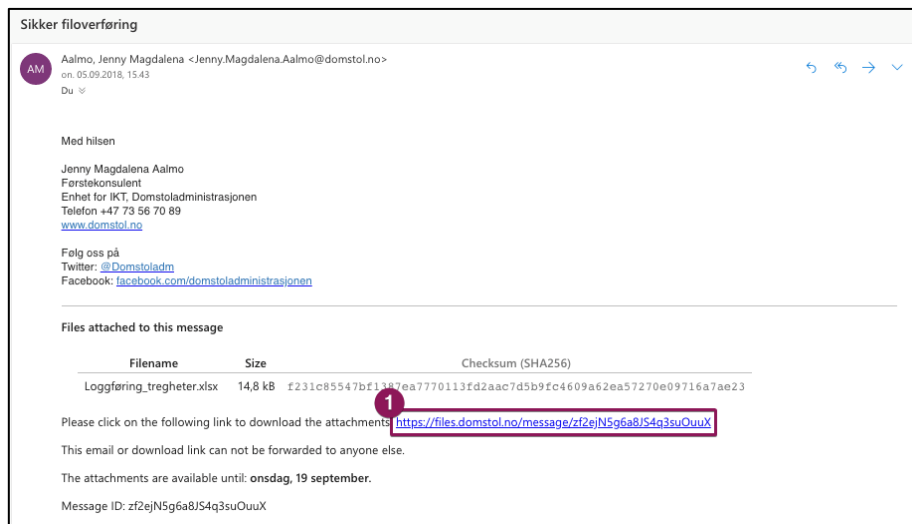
Sikker filoverføring

AM

Aalmo, Jenny Magdalena <Jenny.Magdalena.Aalmo@domstol.no>
on. 05.09.2018, 15.43
Du

Med hilsen

Jenny Magdalena Aalmo
Førstekonsulent
Enhet for IKT, Domstoladministrasjonen
Telefon +47 73 56 70 89
www.domstol.no

Følg oss på
Twitter: @Domstoladm
Facebook: facebook.com/domstoladministrasjonen

Files attached to this message

| Filename | Size | Checksum (SHA256) |
|---|---|---|
| Loggføring_tregheter.xlsx | 14,8 kB | f231c85547bf1387ea7770113fd2aac7d5b9fc4609a62ea57270e09716a7ae23 |

Please click on the following link to download the attachments: 1 https://files.domstol.no/message/zf2ejN5g6a8JS4q3suOuuX

This email or download link can not be forwarded to anyone else.

The attachments are available until: onsdag, 19 september.

Message ID: zf2ejN5g6a8JS4q3suOuuX